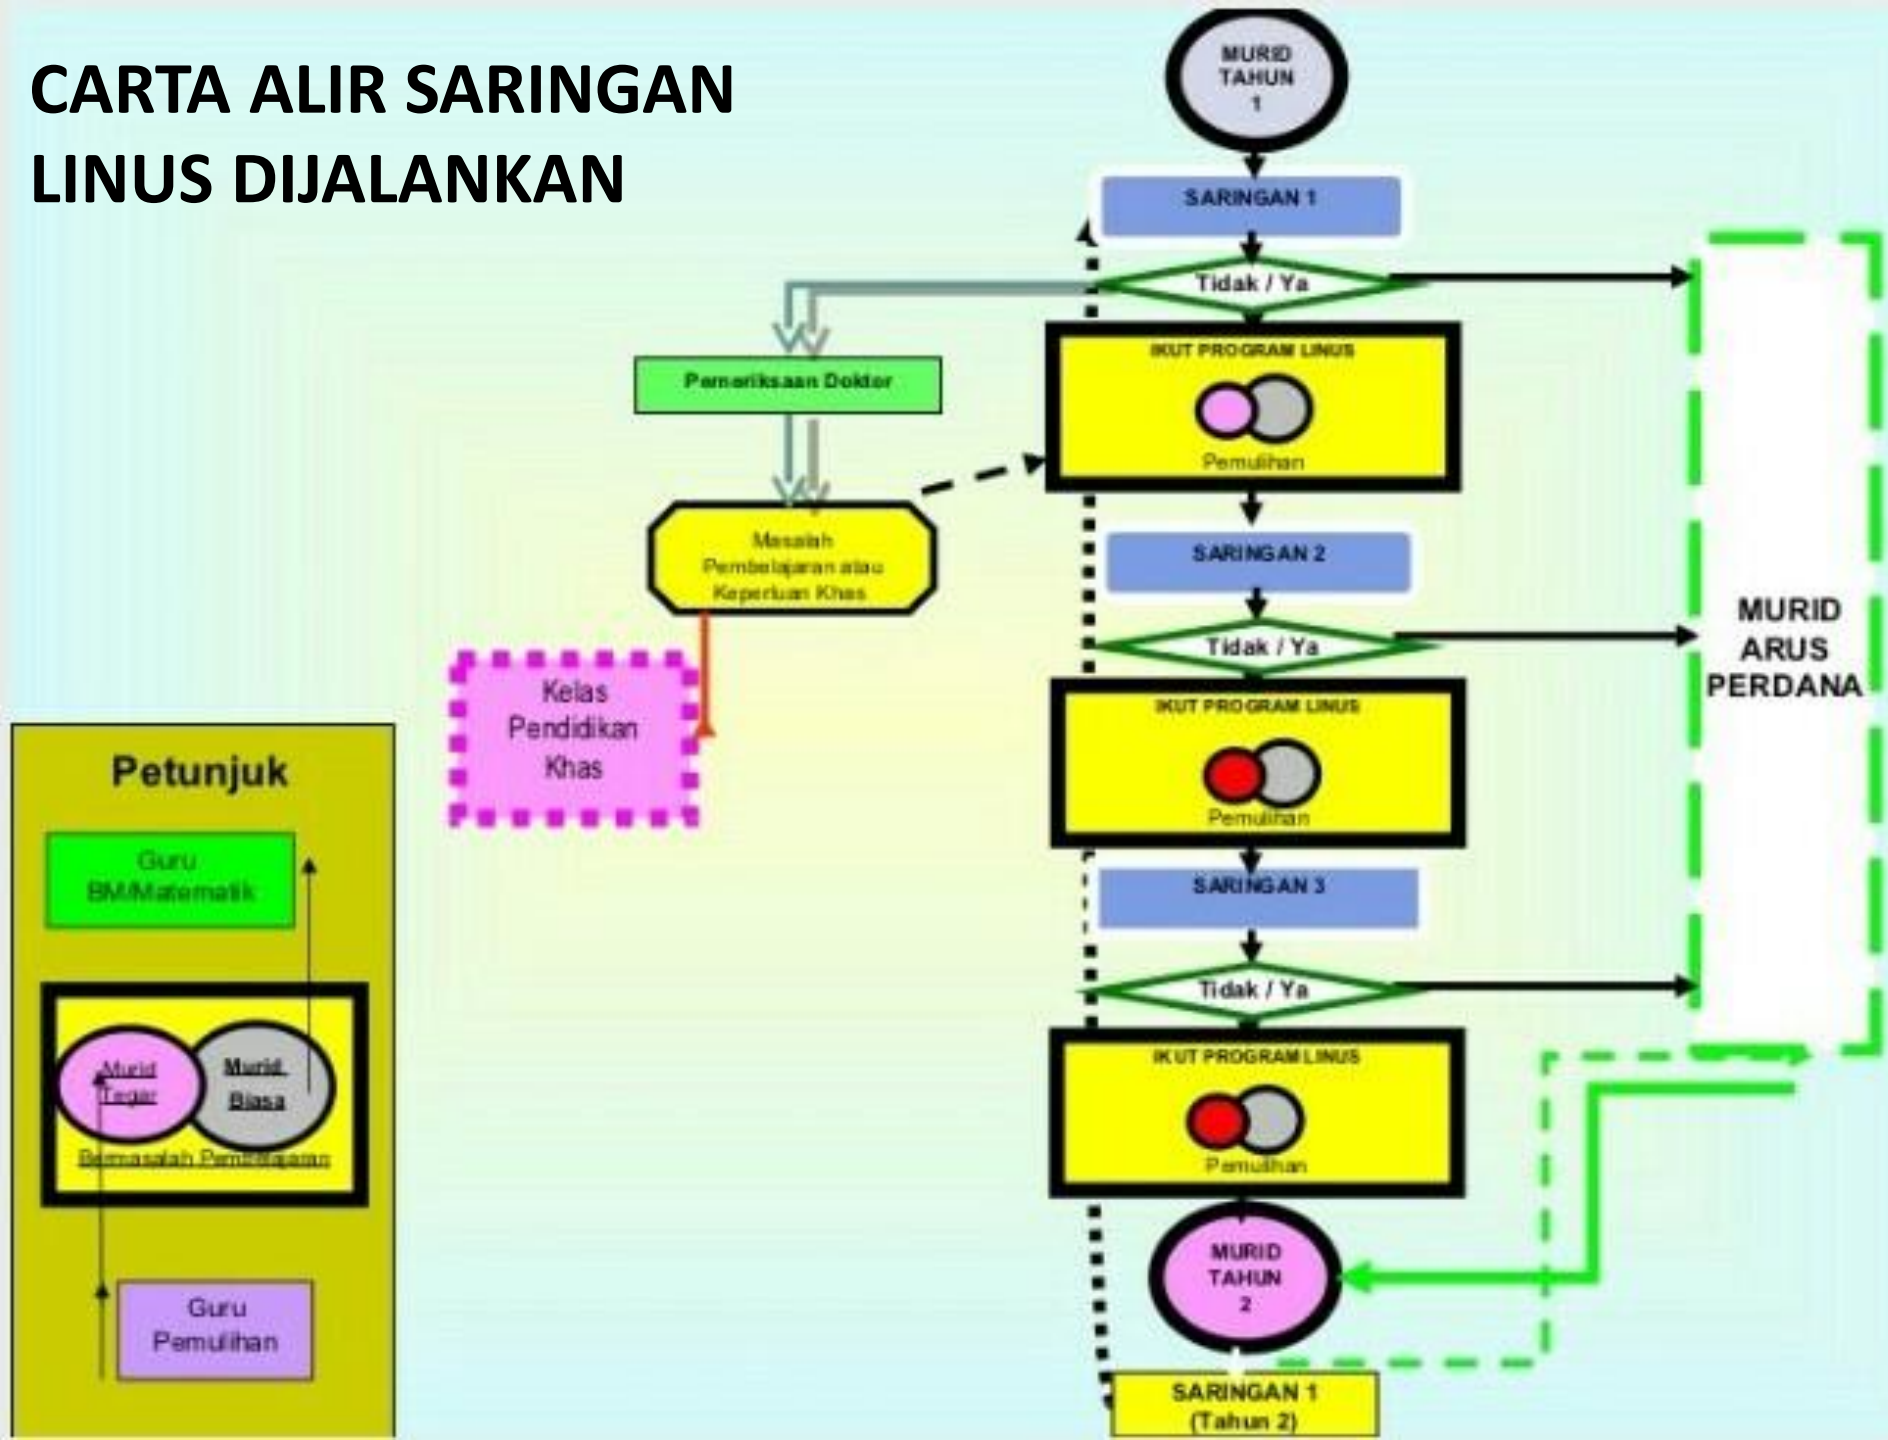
CARTA ALIR SARINGAN LINUS DIJALANKAN

MURID TAHUN 1

SARINGAN 1

Tidak / Ya

IKUT PROGRAM LINUS

Pemulihan

Pemeriksaan Doktor

Masalah Pembelajaran atau Keperluan Khas

Kelas Pendidikan Khas

SARINGAN 2

Tidak / Ya

IKUT PROGRAM LINUS

Pemulihan

SARINGAN 3

Tidak / Ya

IKUT PROGRAM LINUS

Pemulihan

MURID TAHUN 2

SARINGAN 1 (Tahun 2)

MURID ARUS PERDANA

Petunjuk

Guru BM/Matematik

Murid Tegar

Murid Biasa

Bermasalah Pembelajaran

Guru Pemulihan